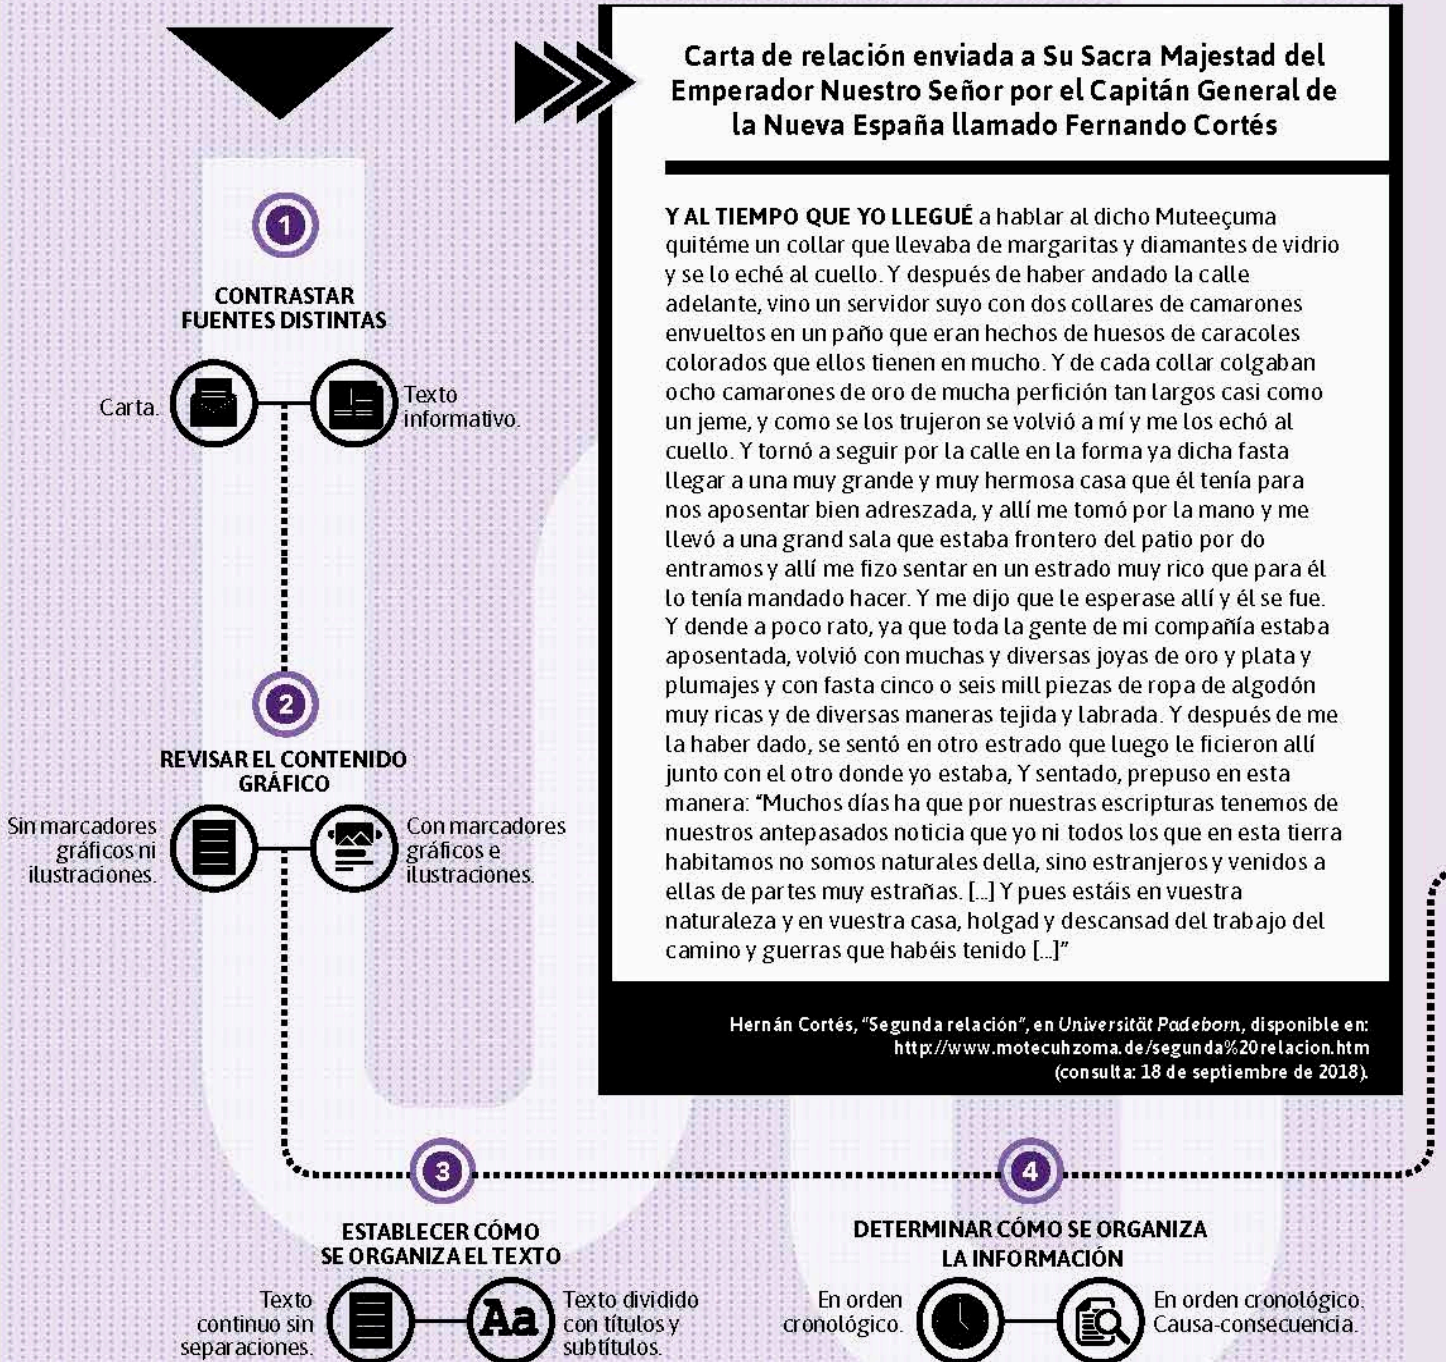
Carta de relación enviada a Su Sacra Majestad del Emperador Nuestro Señor por el Capitán General de la Nueva España llamado Fernando Cortés

Y AL TIEMPO QUE YO LLEGUÉ a hablar al dicho Muteeçuma quitéme un collar que llevaba de margaritas y diamantes de vidrio y se lo eché al cuello. Y después de haber andado la calle adelante, vino un servidor suyo con dos collares de camarones envueltos en un paño que eran hechos de huesos de caracoles colorados que ellos tienen en mucho. Y de cada collar colgaban ocho camarones de oro de mucha perfición tan largos casi como un jeme, y como se los trujeron se volvió a mí y me los echó al cuello. Y tornó a seguir por la calle en la forma ya dicha fasta llegar a una muy grande y muy hermosa casa que él tenía para nos aposentar bien adreszada, y allí me tomó por la mano y me llevó a una grand sala que estaba frontero del patio por do entramos y allí me fizo sentar en un estrado muy rico que para él lo tenía mandado hacer. Y me dijo que le esperase allí y él se fue. Y dende a poco rato, ya que toda la gente de mi compañía estaba aposentada, volvió con muchas y diversas joyas de oro y plata y plumajes y con fasta cinco o seis mill piezas de ropa de algodón muy ricas y de diversas maneras tejida y labrada. Y después de me la haber dado, se sentó en otro estrado que luego le ficieron allí junto con el otro donde yo estaba, Y sentado, prepuso en esta manera: "Muchos días ha que por nuestras escripturas tenemos de nuestros antepasados noticia que yo ni todos los que en esta tierra habitamos no somos naturales della, sino estranjeros y venidos a ellas de partes muy estrañas. [...] Y pues estáis en vuestra naturaleza y en vuestra casa, holgad y descansad del trabajo del camino y guerras que habéis tenido [...]"

Hernán Cortés, "Segunda relación", en Universität Padeborn, disponible en: http://www.motecuhzoma.de/segunda%20relacion.htm (consulta: 18 de septiembre de 2018).

1
CONTRASTAR FUENTES DISTINTAS
Carta.
Texto informativo.

2
REVISAR EL CONTENIDO GRÁFICO
Sin marcadores gráficos ni ilustraciones.
Con marcadores gráficos e ilustraciones.

3
ESTABLECER CÓMO SE ORGANIZA EL TEXTO
Texto continuo sin separaciones.
Aa
Texto dividido con títulos y subtítulos.

4
DETERMINAR CÓMO SE ORGANIZA LA INFORMACIÓN
En orden cronológico.
En orden cronológico. Causa-consecuencia.